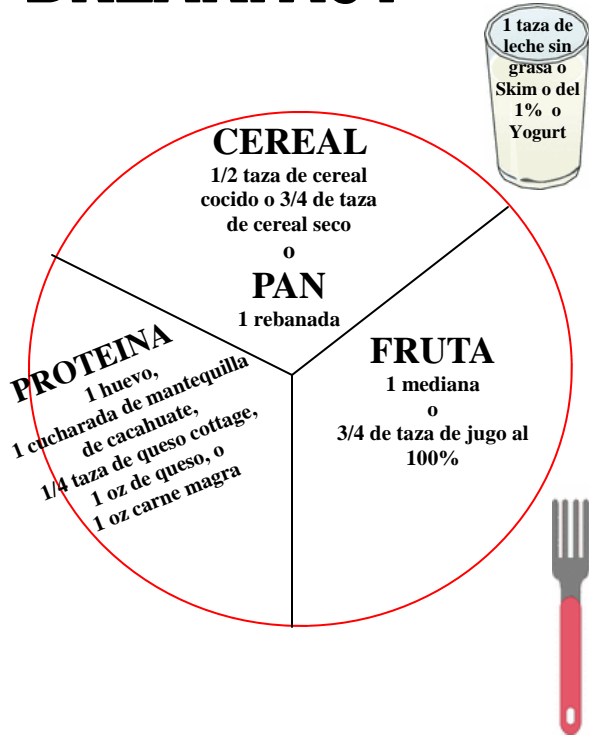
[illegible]

1 taza de leche sin grasa o Skim o del 1% o Yogurt

CEREAL
1/2 taza de cereal cocido o 3/4 de taza de cereal seco
o
PAN
1 rebanada

PROTEINA
1 huevo,
1 cucharada de mantequilla de cacahuate,
1/4 taza de queso cottage,
1 oz de queso, o
1 oz carne magra

FRUTA
1 mediana
o
3/4 de taza de jugo al 100%